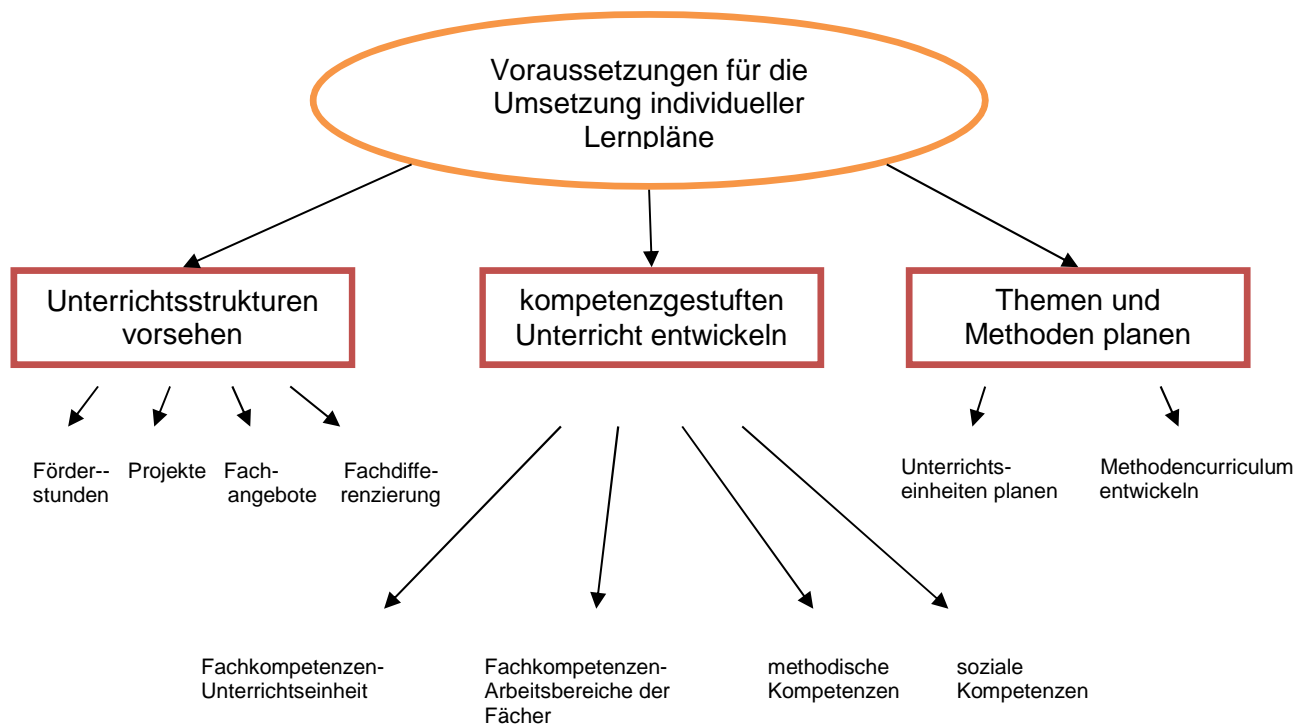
Voraussetzungen für die Umsetzung individueller Lernpläne

Unterrichtsstrukturen vorsehen

kompetenzgestuften Unterricht entwickeln

Themen und Methoden planen

Förder--stunden

Projekte

Fach-angebote

Fachdiffe-renzierung

Unterrichts-einheiten planen

Methodencurriculum entwickeln

Fachkompetenzen-Unterrichtseinheit

Fachkompetenzen-Arbeitsbereiche der Fächer

methodische Kompetenzen

soziale Kompetenzen